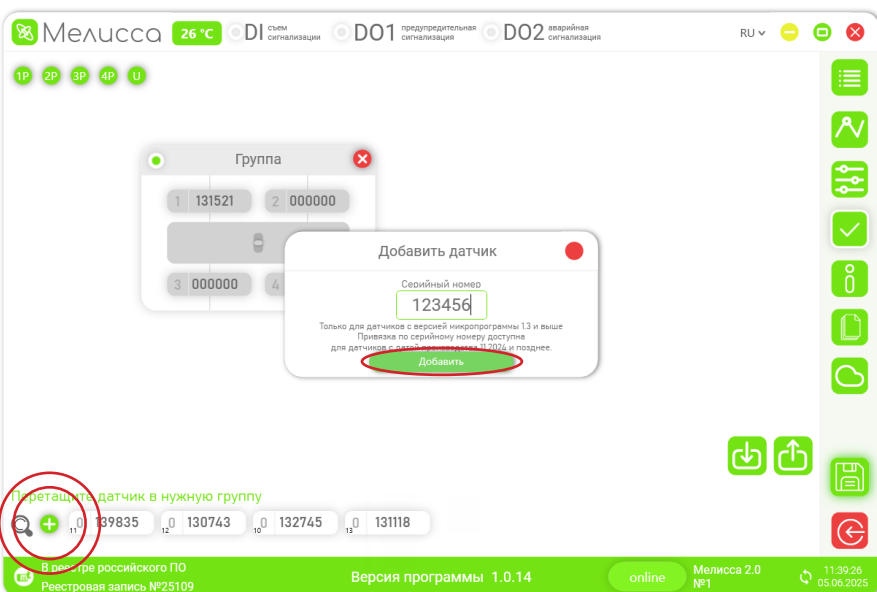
Мелисса 26 °C DI съем сигнализации DO1 предупредительная сигнализация DO2 аварийная сигнализация RU

1P 2P 3P 4P U

Группа

1 131521 2 000000

3 000000 4

Добавить датчик

Серийный номер

123456

Только для датчиков с версией микропрограммы 1.3 и выше
Привязка по серийному номеру доступна
для датчиков с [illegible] 11.2024 и позднее.

Добавить

Перетащите датчик в нужную группу

0 139835 0 130743 0 132745 0 131118

11 12 10 13

В реестре российского ПО
Реестровая запись №25109

Версия программы 1.0.14

online

Мелисса 2.0
№1

11:39:26
05.06.2025